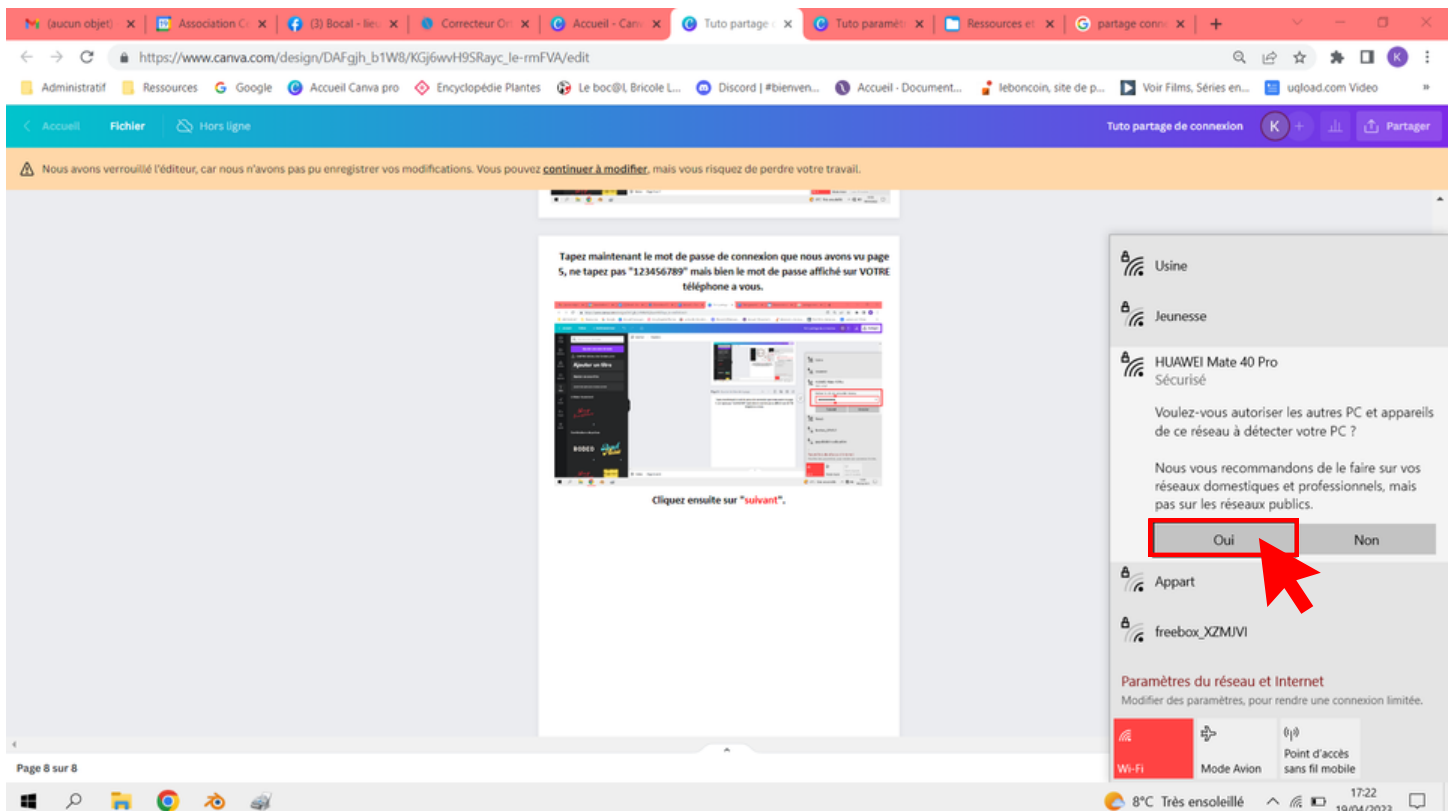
(aucun objet) | Association C | (3) Bocal - lieu | Correcteur Or | Accueil - Canv | Tuto partage | Tuto paramèt | Ressources et | partage conn

https://www.canva.com/design/DAFgjh_b1W8/KGj6wvH9SRayc_le-rmFVA/edit

Administratif | Ressources | Google | Accueil Canva pro | Encyclopédie Plantes | Le boc@l, Bricole L... | Discord | #bienven... | Accueil - Document... | leboncoin, site de p... | Voir Films, Séries en... | uqload.com Video

Accueil | Fichier | Hors ligne | Tuto partage de connexion | K | Partager

Nous avons verrouillé l'éditeur, car nous n'avons pas pu enregistrer vos modifications. Vous pouvez continuer à modifier, mais vous risquez de perdre votre travail.

Tapez maintenant le mot de passe de connexion que nous avons vu page 5, ne tapez pas "123456789" mais bien le mot de passe affiché sur VOTRE téléphone a vous.

Cliquez ensuite sur "suivant".

Usine

Jeunesse

HUAWEI Mate 40 Pro
Sécurisé

Voulez-vous autoriser les autres PC et appareils de ce réseau à détecter votre PC ?

Nous vous recommandons de le faire sur vos réseaux domestiques et professionnels, mais pas sur les réseaux publics.

Oui | Non

Appart

freebox_XZMJVI

Paramètres du réseau et Internet
Modifier des paramètres, pour rendre une connexion limitée.

Wi-Fi | Mode Avion | Point d'accès sans fil mobile

Page 8 sur 8

8°C Très ensoleillé | 17:22 | 19/04/2023